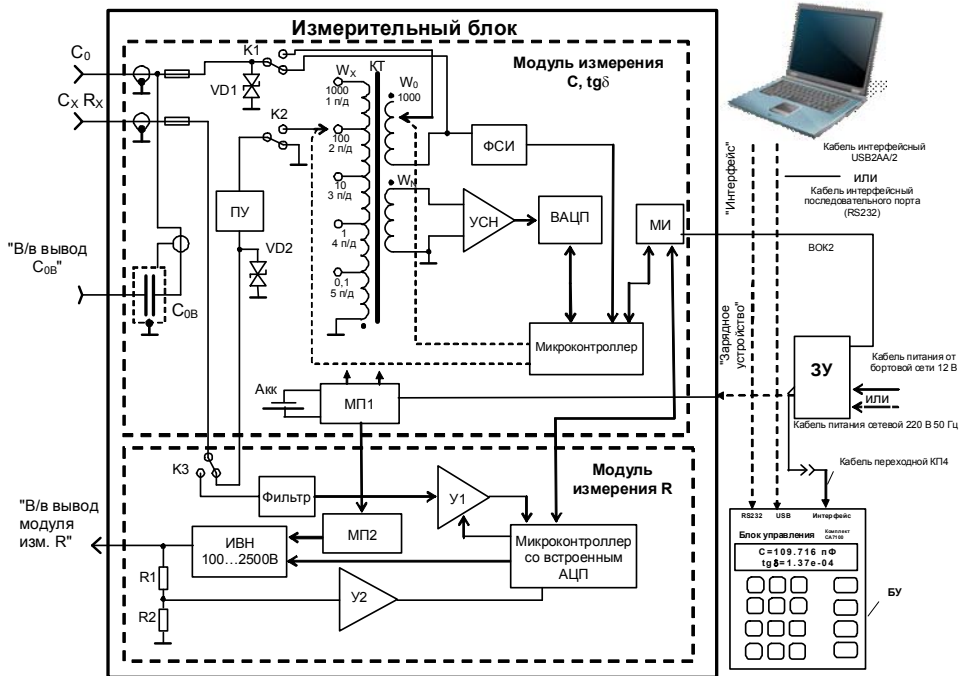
Измерительный блок

Модуль измерения C, tg$\delta$

$C_0$

$C_X$ $R_X$

K1

VD1

K2

$W_X$

КТ

$W_0$

1000

1000
1 п/д

100
2 п/д

10
3 п/д

1
4 п/д

0,1
5 п/д

$W_N$

ФСИ

УСН

ВАЦП

МИ

ПУ

VD2

"В/в вывод $C_{0B}$"

$C_{0B}$

Микроконтроллер

Акк

МП1

"Интерфейс"

Кабель интерфейсный USB2AA/2

или

Кабель интерфейсный последовательного порта (RS232)

ВОК2

"Зарядное устройство"

ЗУ

Кабель питания от бортовой сети 12 В

или

Кабель питания сетевой 220 В 50 Гц

Кабель переходной КП4

Модуль измерения R

К3

Фильтр

У1

МП2

"В/в вывод модуля изм. R"

ИВН 100…2500В

Микроконтроллер со встроенным АЦП

R1

R2

У2

RS232 USB Интерфейс

Блок управления Комплект СА7100

C=109.716 пФ
tg$\delta$=1.37e-04

БУ